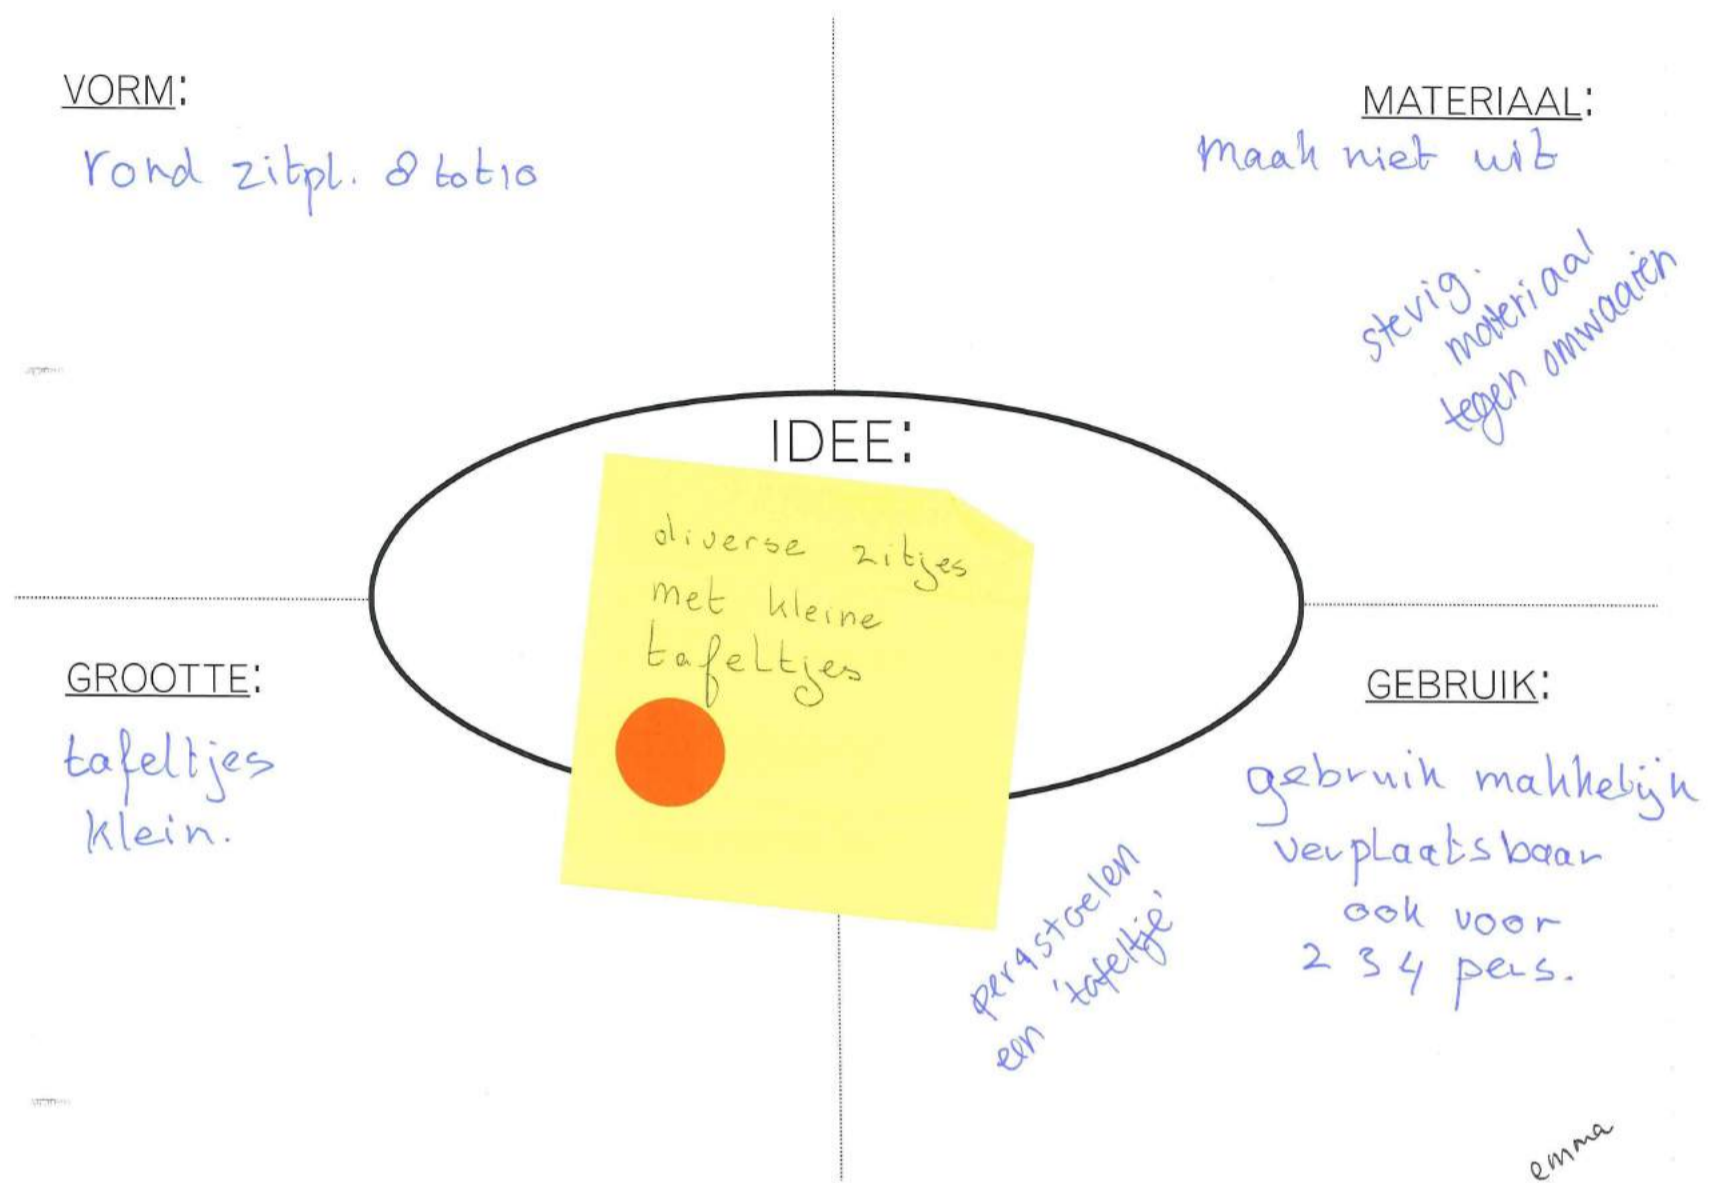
VORM:
rond zitpl. 8 tot 10

MATERIAAL:
maak niet uit

stevig: materiaal tegen omwaaien

IDEE:
diverse zitjes met kleine tafeltjes

GROOTTE:
tafeltjes klein.

GEBRUIK:
gebruik makkelijk verplaatsbaar ook voor 2 3 4 pers.

per 4 stoelen een 'tafeltje'

emma